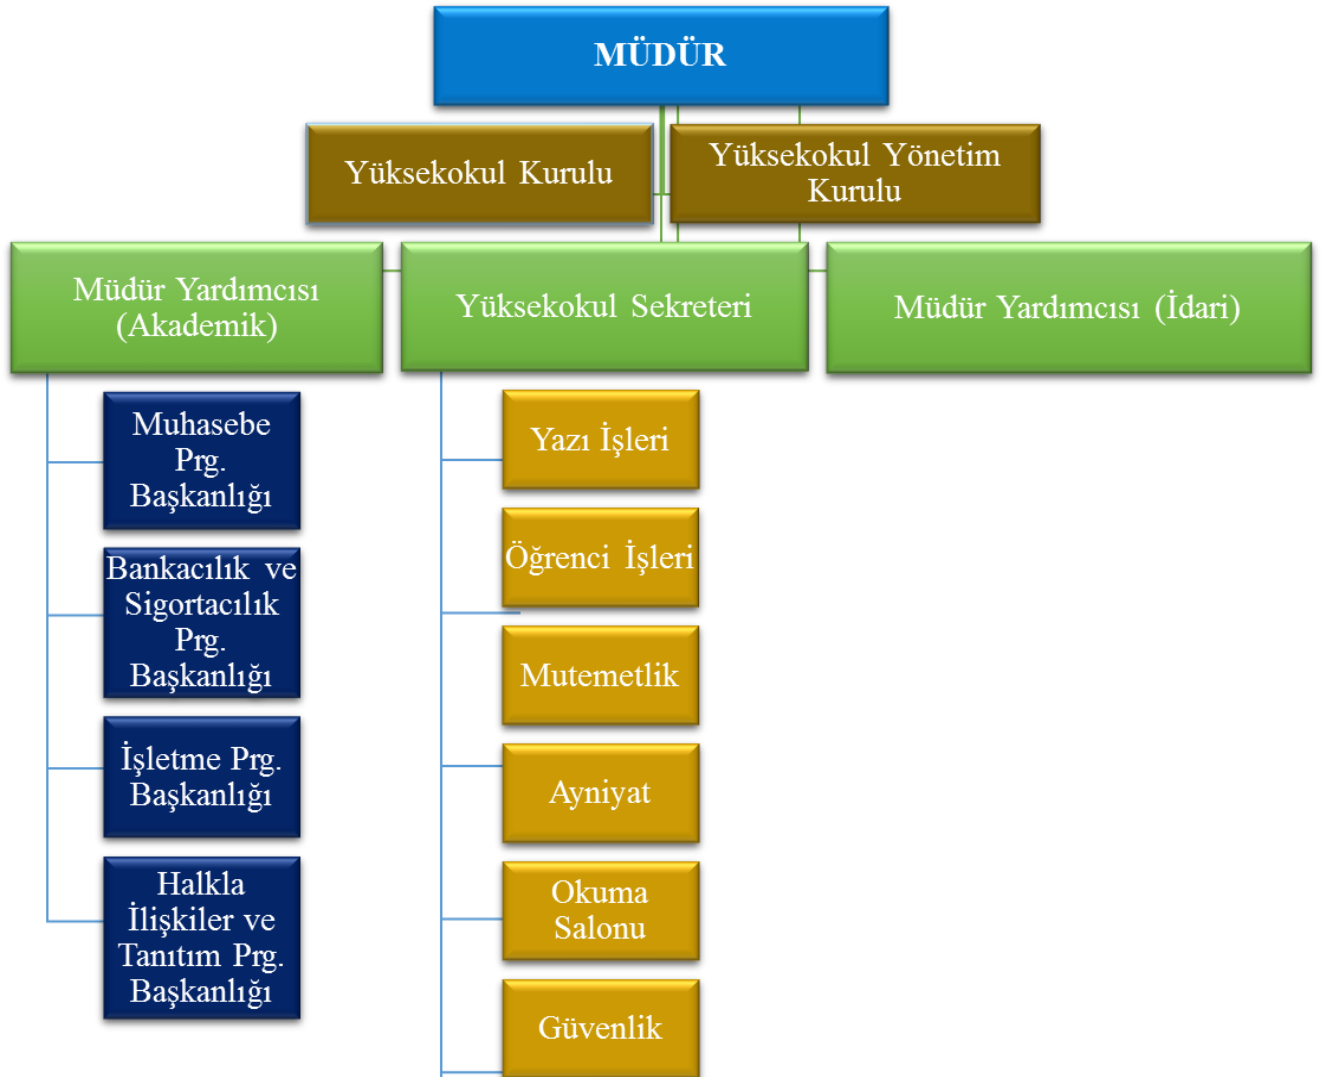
MÜDÜR

Yüksekokul Kurulu

Yüksekokul Yönetim Kurulu

Müdür Yardımcısı (Akademik)

Yüksekokul Sekreteri

Müdür Yardımcısı (İdari)

Muhasebe Prg. Başkanlığı

Bankacılık ve Sigortacılık Prg. Başkanlığı

İşletme Prg. Başkanlığı

Halkla İlişkiler ve Tanıtım Prg. Başkanlığı

Yazı İşleri

Öğrenci İşleri

Mutemetlik

Ayniyat

Okuma Salonu

Güvenlik